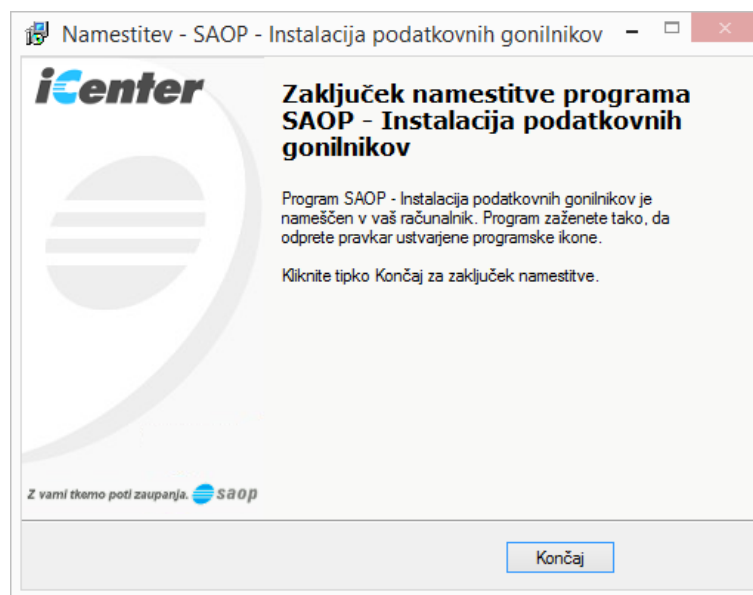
Namestitev - SAOP - Instalacija podatkovnih gonilnikov

iCenter

Zaključek namestitve programa SAOP - Instalacija podatkovnih gonilnikov

Program SAOP - Instalacija podatkovnih gonilnikov je nameščen v vaš računalnik. Program zaženete tako, da odprete pravkar ustvarjene programske ikone.

Kliknite tipko Končaj za zaključek namestitve.

Z vami tkemo poti zaupanja. saop

Končaj